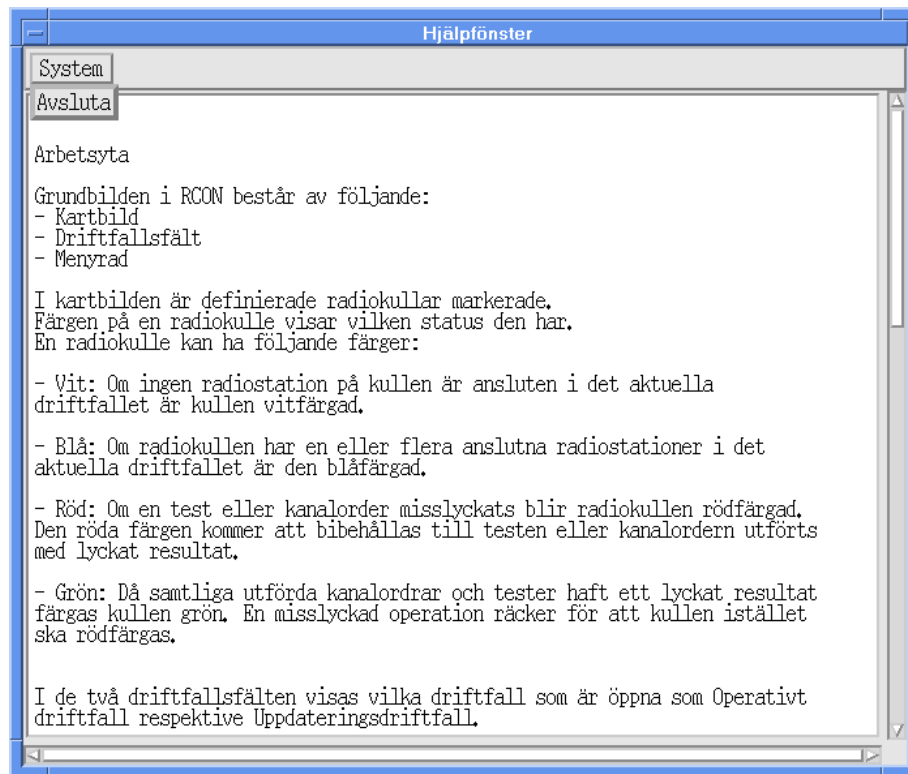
Hjälpfönster

System

Avsluta

Arbetsyta

Grundbilden i RCON består av följande:
- Kartbild
- Driftfallsfält
- Menyrad

I kartbilden är definierade radiokullar markerade.
Färgen på en radiokulle visar vilken status den har.
En radiokulle kan ha följande färger:

- Vit: Om ingen radiostation på kullen är ansluten i det aktuella driftfallet är kullen vitfärgad.

- Blå: Om radiokullen har en eller flera anslutna radiostationer i det aktuella driftfallet är den blåfärgad.

- Röd: Om en test eller kanalorder misslyckats blir radiokullen rödfärgad. Den röda färgen kommer att bibehållas till testen eller kanalordern utförts med lyckat resultat.

- Grön: Då samtliga utförda kanalordrar och tester haft ett lyckat resultat färgas kullen grön. En misslyckad operation räcker för att kullen istället ska rödfärgas.

I de två driftfallsfälten visas vilka driftfall som är öppna som Operativt driftfall respektive Uppdateringsdriftfall.